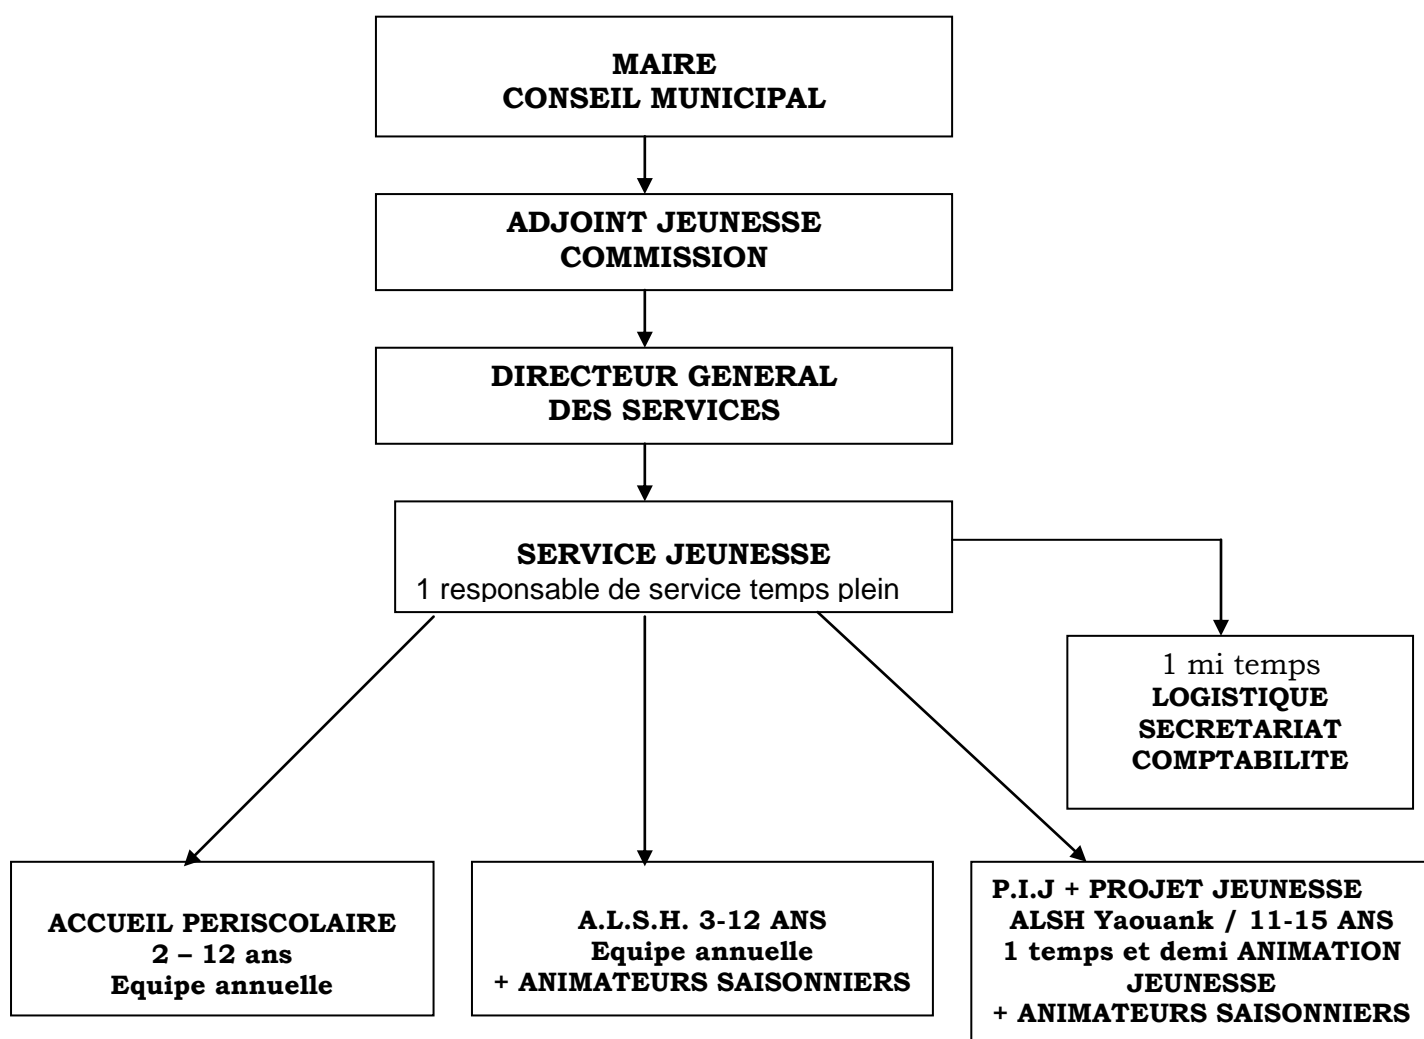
MAIRE
CONSEIL MUNICIPAL

ADJOINT JEUNESSE
COMMISSION

DIRECTEUR GENERAL
DES SERVICES

SERVICE JEUNESSE
1 responsable de service temps plein

1 mi temps
LOGISTIQUE
SECRETARIAT
COMPTABILITE

ACCUEIL PERISCOLAIRE
2 – 12 ans
Equipe annuelle

A.L.S.H. 3-12 ANS
Equipe annuelle
+ ANIMATEURS SAISONNIERS

P.I.J + PROJET JEUNESSE
ALSH Yaouank / 11-15 ANS
1 temps et demi ANIMATION JEUNESSE
+ ANIMATEURS SAISONNIERS